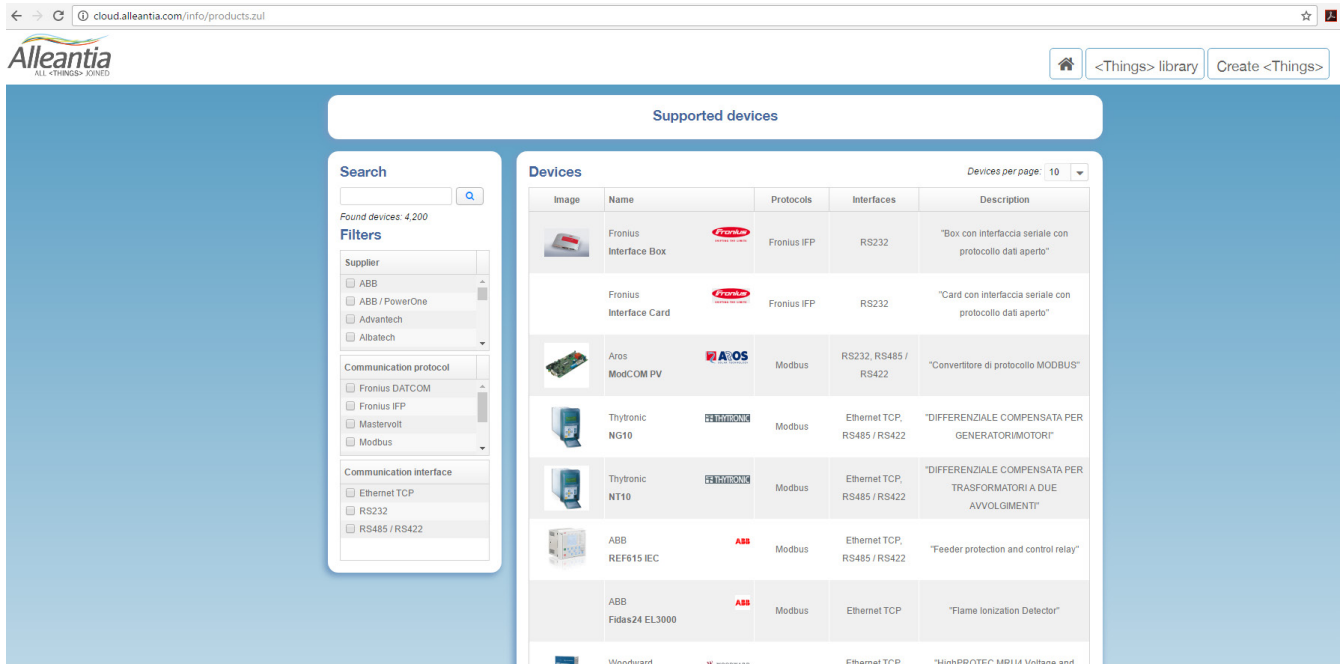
cloud.alleantia.com/info/products.zul

Alleantia
ALL <THINGS> JOINED

<Things> library
Create <Things>

Supported devices

Search

Found devices: 4,200

Filters

Supplier
ABB
ABB / PowerOne
Advantech
Albatech

Communication protocol
Fronius DATCOM
Fronius IFP
Mastervolt
Modbus

Communication interface
Ethernet TCP
RS232
RS485 / RS422

Devices

Devices per page: 10

| Image | Name | | Protocols | Interfaces | Description |
|---|---|---|---|---|---|
| | Fronius Interface Box | Fronius | Fronius IFP | RS232 | "Box con interfaccia seriale con protocollo dati aperto" |
| | Fronius Interface Card | Fronius | Fronius IFP | RS232 | "Card con interfaccia seriale con protocollo dati aperto" |
| | Aros ModCOM PV | AROS | Modbus | RS232, RS485 / RS422 | "Convertitore di protocollo MODBUS" |
| | Thytronic NG10 | THYTRONIC | Modbus | Ethernet TCP, RS485 / RS422 | "DIFFERENZIALE COMPENSATA PER GENERATORI/MOTORI" |
| | Thytronic NT10 | THYTRONIC | Modbus | Ethernet TCP, RS485 / RS422 | "DIFFERENZIALE COMPENSATA PER TRASFORMATORI A DUE AVVOLGIMENTI" |
| | ABB REF615 IEC | ABB | Modbus | Ethernet TCP, RS485 / RS422 | "Feeder protection and control relay" |
| | ABB Fidas24 EL3000 | ABB | Modbus | Ethernet TCP | "Flame Ionization Detector" |
| | Woodward | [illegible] | | Ethernet TCP, | "HighPROTEC MRU4 Voltage and |